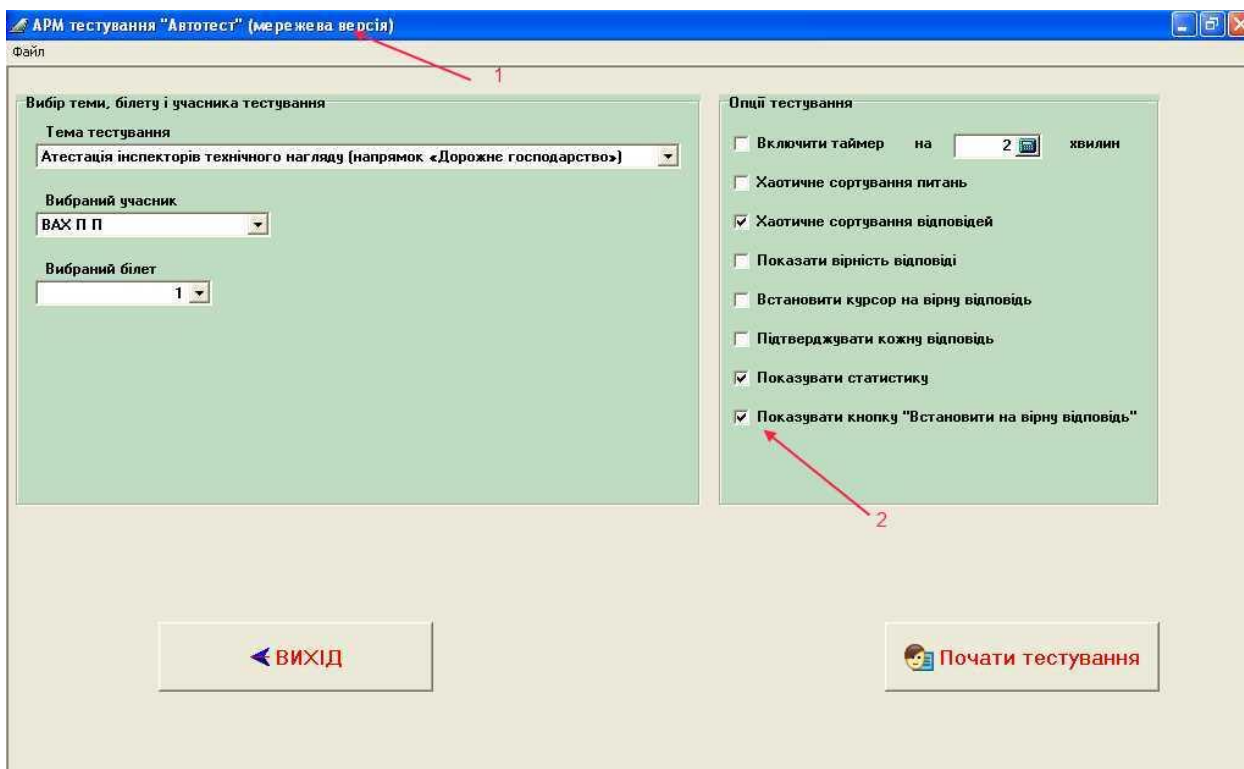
АРМ тестування "Автотест" (мережева версія)

Файл

1

Вибір теми, білету і учасника тестування

Тема тестування

Атестація інспекторів технічного нагляду (напрямок «Дорожнє господарство»)

Вибраний учасник

ВАХ П П

Вибраний білет

1

Опції тестування

Включити таймер на 2 хвилин

Хаотичне сортування питань

Хаотичне сортування відповідей

Показати вірність відповіді

Встановити курсор на вірну відповідь

Підтверджувати кожну відповідь

Показувати статистику

Показувати кнопку "Встановити на вірну відповідь"

2

ВИХІД

Почати тестування